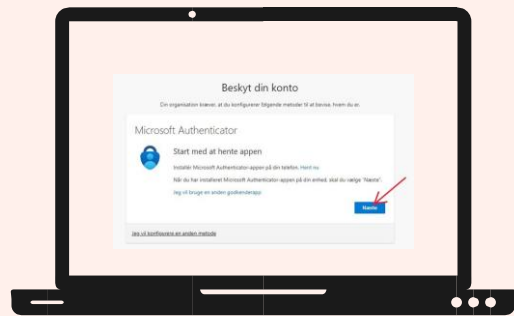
Beskyt din konto

Din organisation kræver, at du konfigurerer følgende metoder til at bevise, hvem du er.

Microsoft Authenticator

Start med at hente appen

Installer Microsoft Authenticator-appen på din telefon. Hent nu

Når du har installeret Microsoft Authenticator-appen på din enhed, skal du vælge "Næste".

Jeg vil bruge en anden godkenderapp

Næste

Jeg vil konfigurere en anden metode